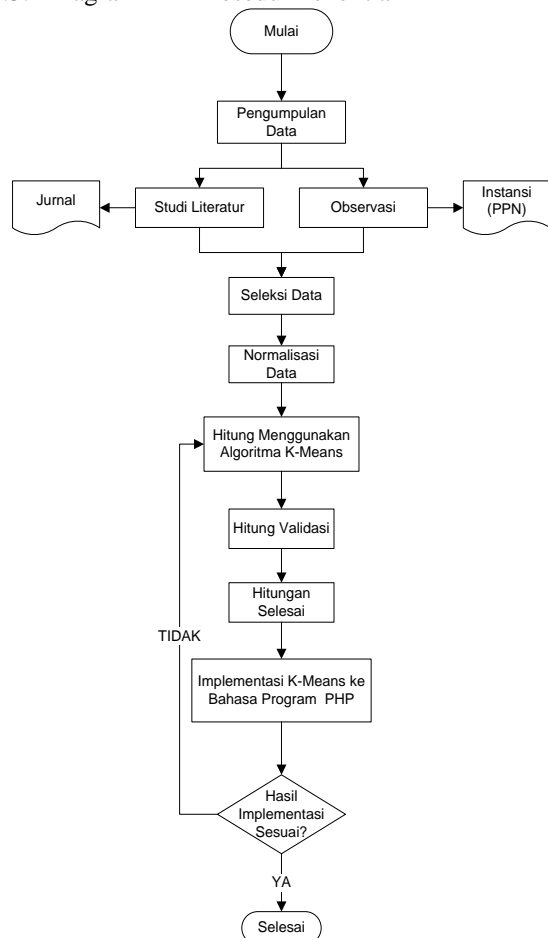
Mulai

Pengumpulan Data

Jurnal

Studi Literatur

Observasi

Instansi (PPN)

Seleksi Data

Normalisasi Data

Hitung Menggunakan Algoritma K-Means

Hitung Validasi

Hitungan Selesai

TIDAK

Implementasi K-Means ke Bahasa Program PHP

Hasil Implementasi Sesuai?

YA

Selesai